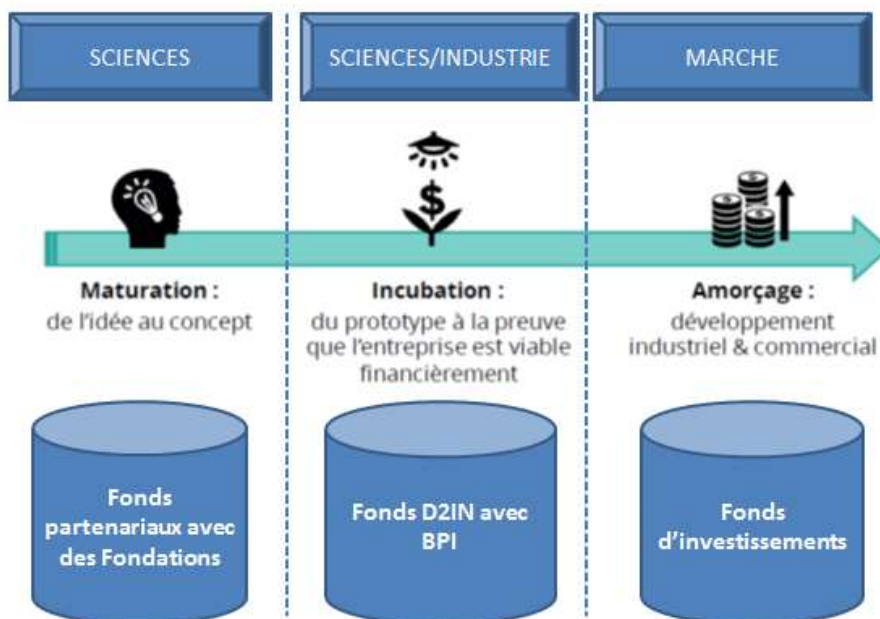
SCIENCES

SCIENCES/INDUSTRIE

MARCHE

$

Maturation :
de l'idée au concept

Incubation :
du prototype à la preuve que l'entreprise est viable financièrement

Amorçage :
développement industriel & commercial

Fonds partenariaux avec des Fondations

Fonds D2IN avec BPI

Fonds d'investissements